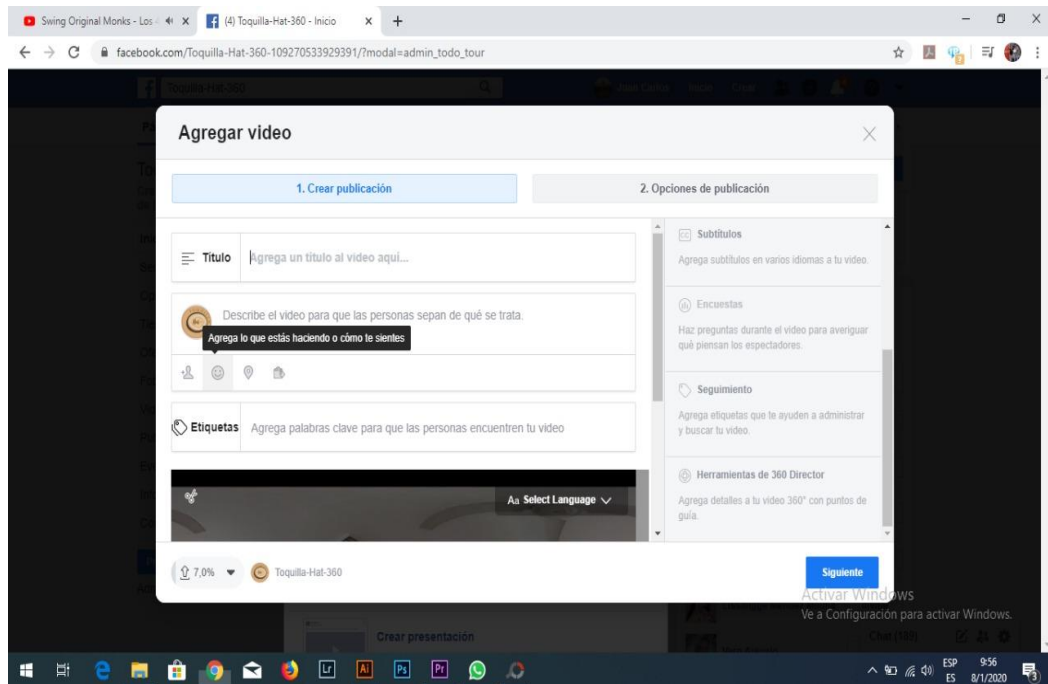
Swing Original Monks - Los
(4) Toquilla-Hat-360 - Inicio
facebook.com/Toquilla-Hat-360-109270533929391/?modal=admin_todo_tour

Toquilla-Hat-360

Agregar video

1. Crear publicación
2. Opciones de publicación

Título Agrega un título al video aquí...

Describe el video para que las personas sepan de qué se trata.

Agrega lo que estás haciendo o cómo te sientes

Etiquetas Agrega palabras clave para que las personas encuentren tu video

Aa Select Language

Subtítulos
Agrega subtítulos en varios idiomas a tu video.

Encuestas
Haz preguntas durante el video para averiguar qué piensan los espectadores.

Seguimiento
Agrega etiquetas que te ayuden a administrar y buscar tu video.

Herramientas de 360 Director
Agrega detalles a tu video 360° con puntos de guía.

7,0%
Toquilla-Hat-360

Siguiente

Activar Windows
Ve a Configuración para activar Windows.

Crear presentación

ESP ES
9:56
8/1/2020